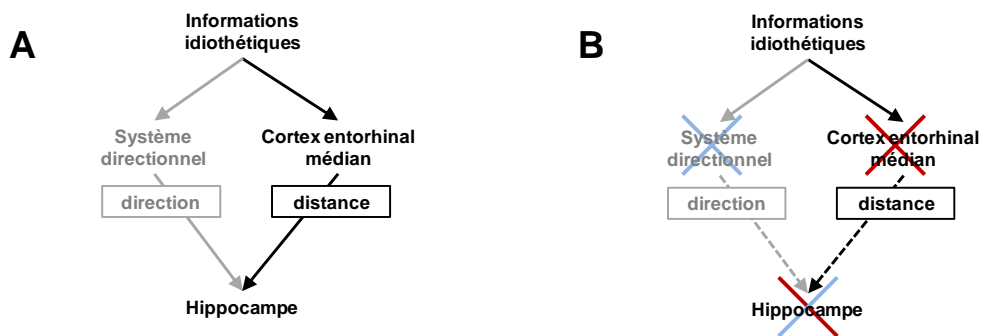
A

Informations idiothétiques

Système directionnel

Cortex entorhinal médian

direction

distance

Hippocampe

B

Informations idiothétiques

Système directionnel

Cortex entorhinal médian

direction

distance

Hippocampe